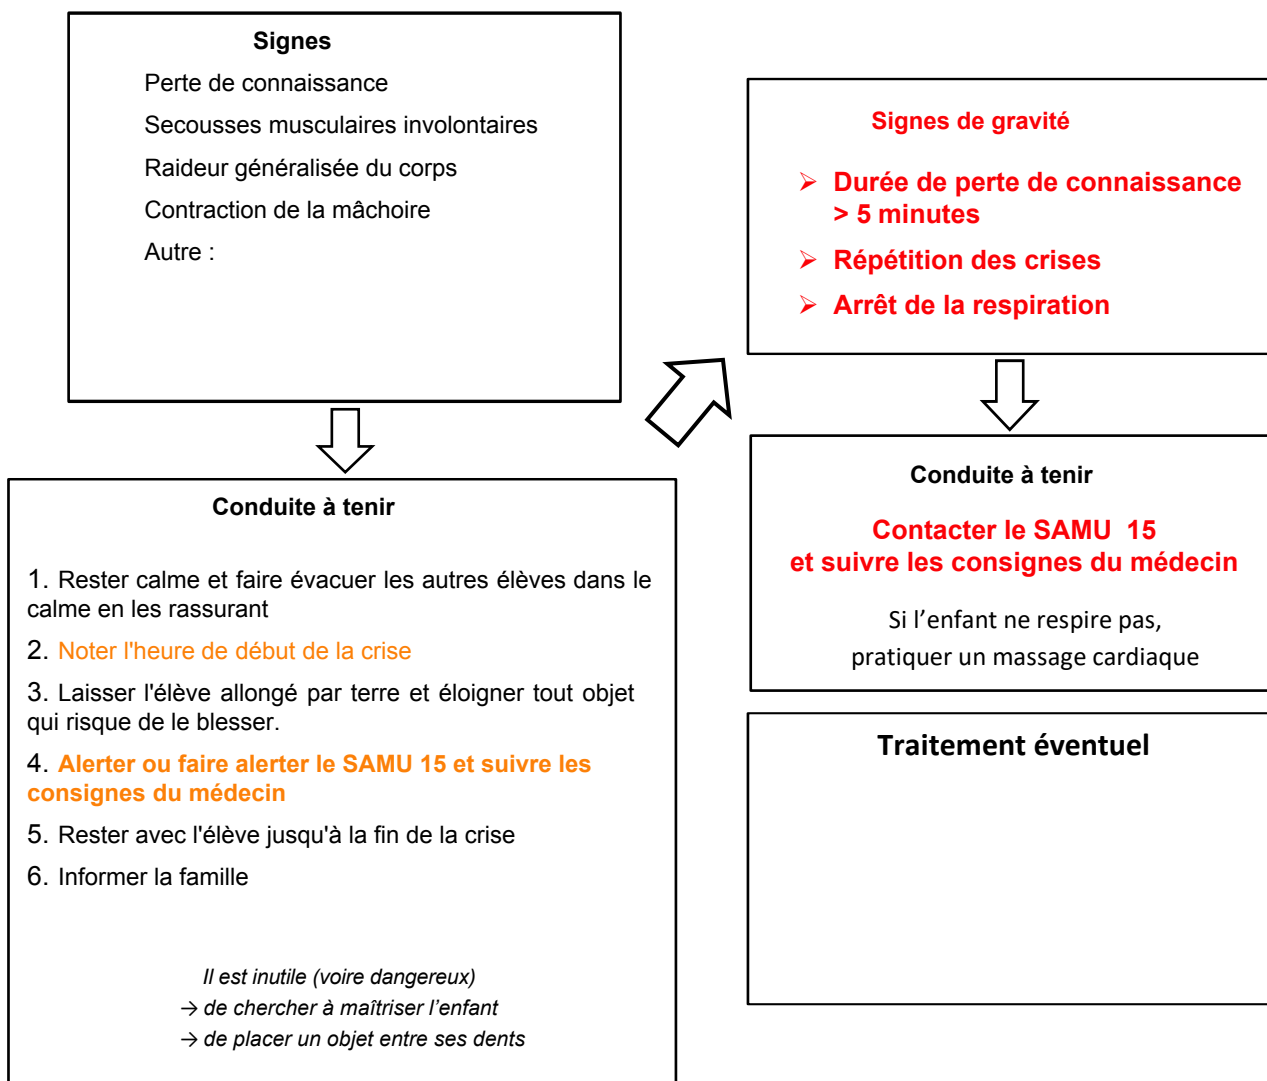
Signes

Perte de connaissance

Secousses musculaires involontaires

Raideur généralisée du corps

Contraction de la mâchoire

Autre :

Signes de gravité

➢ Durée de perte de connaissance > 5 minutes

➢ Répétition des crises

➢ Arrêt de la respiration

Conduite à tenir

1. Rester calme et faire évacuer les autres élèves dans le calme en les rassurant

2. Noter l'heure de début de la crise

3. Laisser l'élève allongé par terre et éloigner tout objet qui risque de le blesser.

4. Alerter ou faire alerter le SAMU 15 et suivre les consignes du médecin

5. Rester avec l'élève jusqu'à la fin de la crise

6. Informer la famille

Il est inutile (voire dangereux)
→ de chercher à maîtriser l'enfant
→ de placer un objet entre ses dents

Conduite à tenir

Contacter le SAMU 15
et suivre les consignes du médecin

Si l'enfant ne respire pas,
pratiquer un massage cardiaque

Traitement éventuel